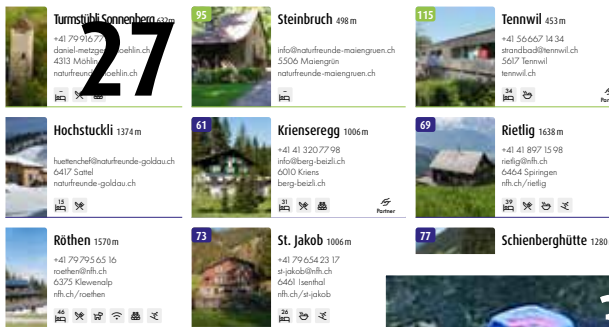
Turmstübli Sonnenberg 632 m
+41 79 916 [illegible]
daniel.metzg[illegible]hlin.ch
4313 Möhlin
naturfreund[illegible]ehlin.ch

27

95
Steinbruch 498 m
info@naturfreunde-maiengruen.ch
5506 Maiengrün
naturfreunde-maiengruen.ch

115
Tennwil 453 m
+41 56 667 14 34
strandbad@tennwil.ch
5617 Tennwil
tennwil.ch
34

Hochstuckli 1374 m
huettenchef@naturfreunde-goldau.ch
6417 Sattel
naturfreunde-goldau.ch
15

61
Krienseregg 1006 m
+41 41 320 77 98
info@berg-beizli.ch
6010 Kriens
berg-beizli.ch
31
Partner

69
Rietlig 1638 m
+41 41 897 15 98
rietlig@nfh.ch
6464 Springen
nfh.ch/rietlig
39

Röthen 1570 m
+41 79 795 65 16
roethen@nfh.ch
6375 Klewenalp
nfh.ch/roethen
46

73
St. Jakob 1006 m
+41 79 654 23 17
st-jakob@nfh.ch
6461 Isenthal
nfh.ch/st-jakob
26

77
Schienberghütte 1280